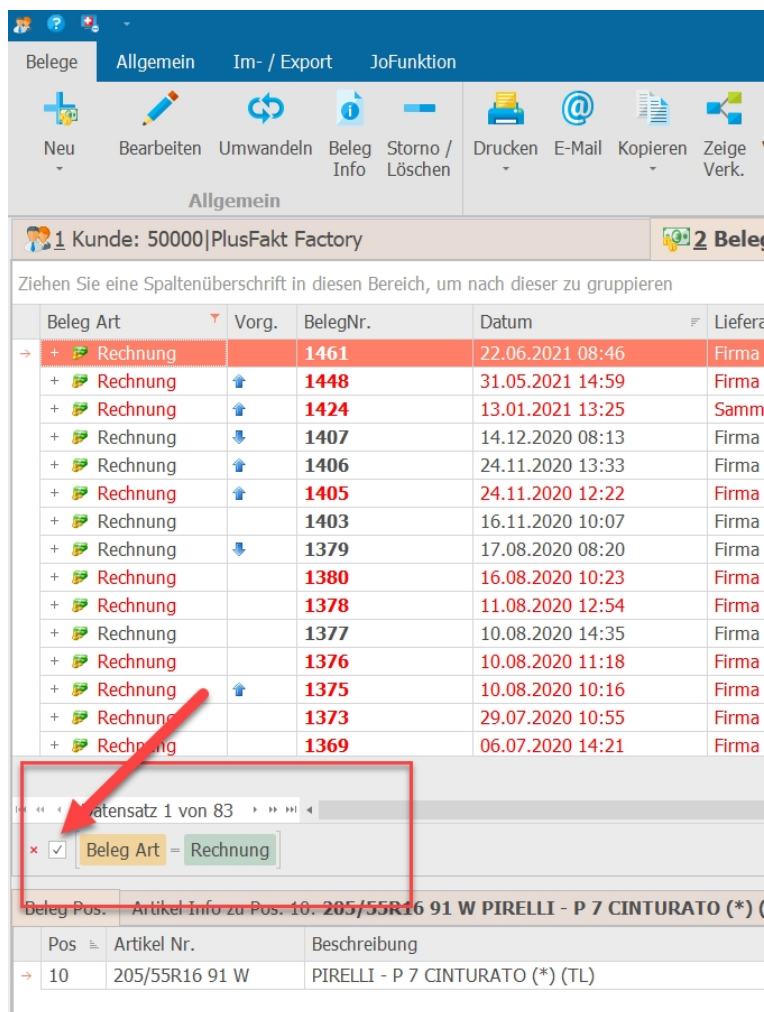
Belege | Allgemein | Im- / Export | JoFunktion

Neu | Bearbeiten | Umwandeln | Beleg Info | Storno / Löschen | Drucken | E-Mail | Kopieren | Zeige Verk.

Allgemein

1 Kunde: 50000|PlusFakt Factory | 2 Beleg

Ziehen Sie eine Spaltenüberschrift in diesen Bereich, um nach dieser zu gruppieren

| Beleg Art | Vorg. | BelegNr. | Datum | Liefera |
|---|---|---|---|---|
| + Rechnung | | 1461 | 22.06.2021 08:46 | Firma |
| + Rechnung | | 1448 | 31.05.2021 14:59 | Firma |
| + Rechnung | | 1424 | 13.01.2021 13:25 | Samm |
| + Rechnung | | 1407 | 14.12.2020 08:13 | Firma |
| + Rechnung | | 1406 | 24.11.2020 13:33 | Firma |
| + Rechnung | | 1405 | 24.11.2020 12:22 | Firma |
| + Rechnung | | 1403 | 16.11.2020 10:07 | Firma |
| + Rechnung | | 1379 | 17.08.2020 08:20 | Firma |
| + Rechnung | | 1380 | 16.08.2020 10:23 | Firma |
| + Rechnung | | 1378 | 11.08.2020 12:54 | Firma |
| + Rechnung | | 1377 | 10.08.2020 14:35 | Firma |
| + Rechnung | | 1376 | 10.08.2020 11:18 | Firma |
| + Rechnung | | 1375 | 10.08.2020 10:16 | Firma |
| + Rechnung | | 1373 | 29.07.2020 10:55 | Firma |
| + Rechnung | | 1369 | 06.07.2020 14:21 | Firma |

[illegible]atensatz 1 von 83

× ✓ Beleg Art = Rechnung

Beleg Pos. | Artikel Info zu Pos. 10: 205/55R16 91 W PIRELLI - P 7 CINTURATO (*) (

| Pos | Artikel Nr. | Beschreibung |
|---|---|---|
| 10 | 205/55R16 91 W | PIRELLI - P 7 CINTURATO (*) (TL) |